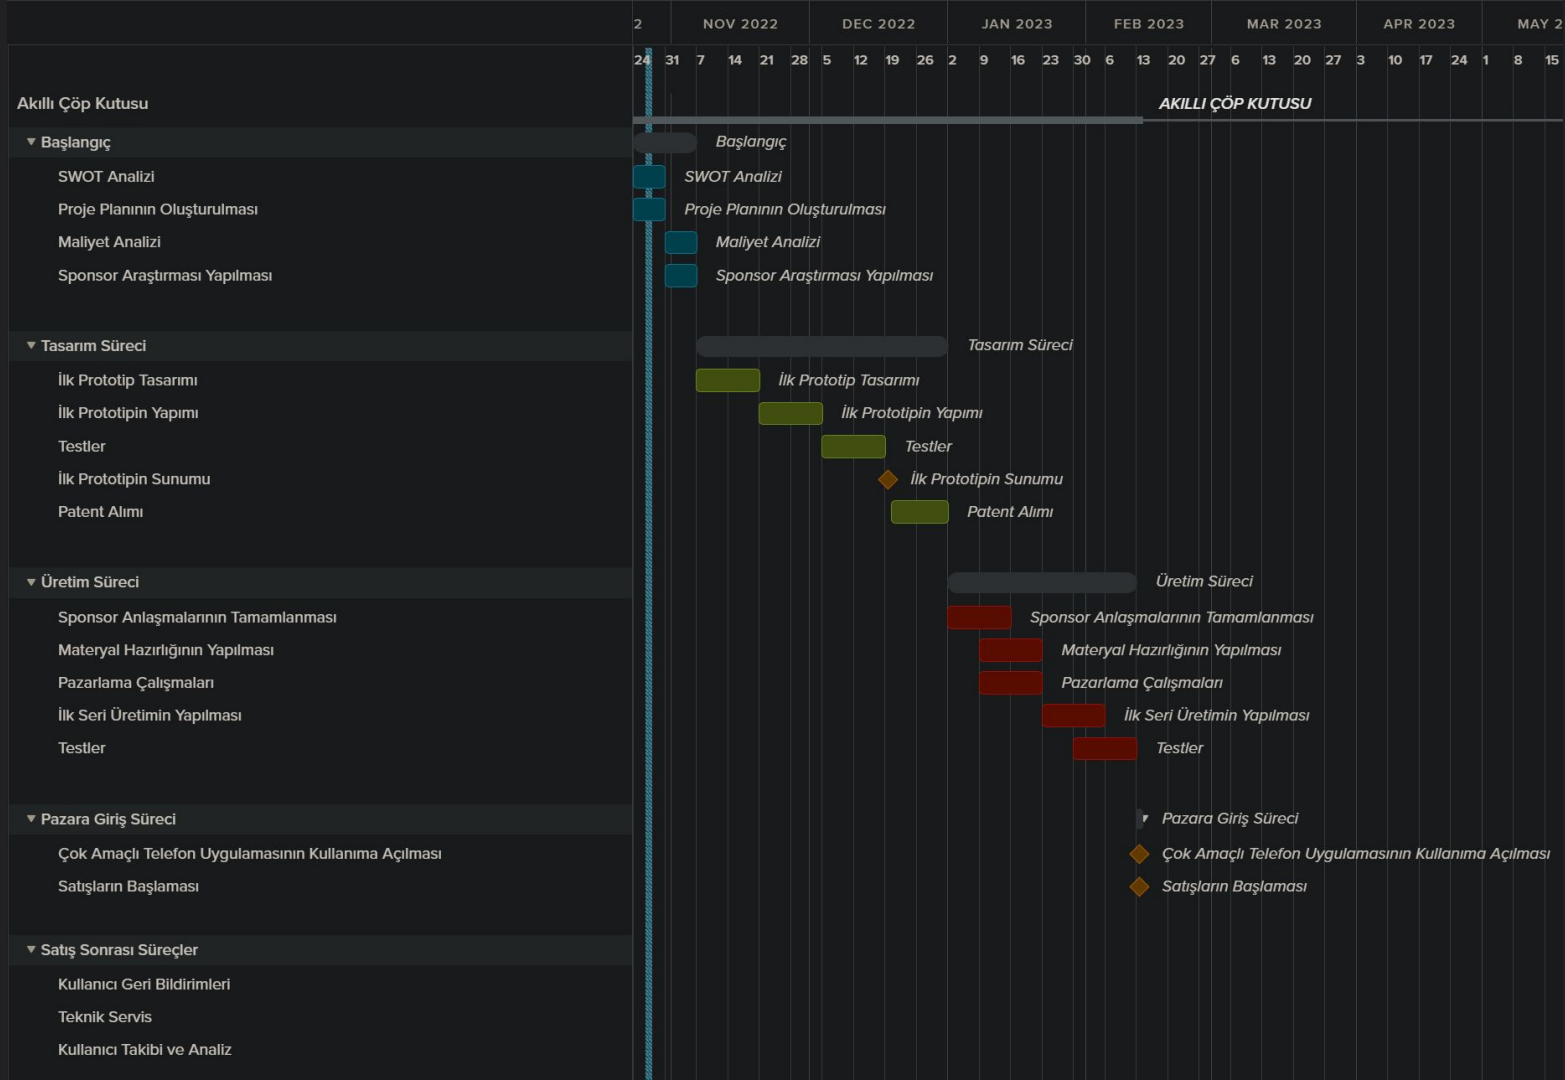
2 NOV 2022 DEC 2022 JAN 2023 FEB 2023 MAR 2023 APR 2023 MAY 2

24 31 7 14 21 28 5 12 19 26 2 9 16 23 30 6 13 20 27 6 13 20 27 3 10 17 24 1 8 15

Akıllı Çöp Kutusu
▾ Başlangıç
SWOT Analizi
Proje Planının Oluşturulması
Maliyet Analizi
Sponsor Araştırması Yapılması
▾ Tasarım Süreci
İlk Prototip Tasarımı
İlk Prototipin Yapımı
Testler
İlk Prototipin Sunumu
Patent Alımı
▾ Üretim Süreci
Sponsor Anlaşmalarının Tamamlanması
Materyal Hazırlığının Yapılması
Pazarlama Çalışmaları
İlk Seri Üretimin Yapılması
Testler
▾ Pazara Giriş Süreci
Çok Amaçlı Telefon Uygulamasının Kullanıma Açılması
Satışların Başlaması
▾ Satış Sonrası Süreçler
Kullanıcı Geri Bildirimleri
Teknik Servis
Kullanıcı Takibi ve Analiz

AKILLI ÇÖP KUTUSU
Başlangıç
SWOT Analizi
Proje Planının Oluşturulması
Maliyet Analizi
Sponsor Araştırması Yapılması
Tasarım Süreci
İlk Prototip Tasarımı
İlk Prototipin Yapımı
Testler
İlk Prototipin Sunumu
Patent Alımı
Üretim Süreci
Sponsor Anlaşmalarının Tamamlanması
Materyal Hazırlığının Yapılması
Pazarlama Çalışmaları
İlk Seri Üretimin Yapılması
Testler
Pazara Giriş Süreci
Çok Amaçlı Telefon Uygulamasının Kullanıma Açılması
Satışların Başlaması